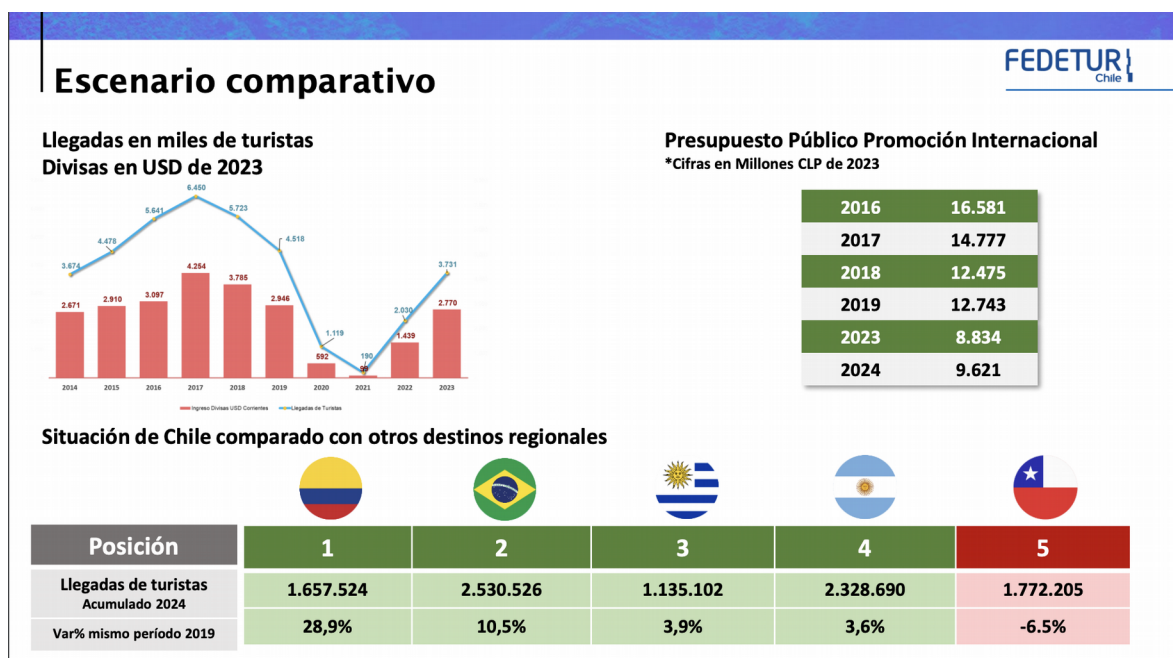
Escenario comparativo

FEDETUR Chile

Llegadas en miles de turistas
Divisas en USD de 2023

| | 2014 | 2015 | 2016 | 2017 | 2018 | 2019 | 2020 | 2021 | 2022 | 2023 |
|---|---|---|---|---|---|---|---|---|---|---|
| Ingreso Divisas USD Corrientes | 2.671 | 2.910 | 3.097 | 4.254 | 3.785 | 2.946 | 592 | 99 | 1.439 | 2.770 |
| Llegadas de Turistas | 3.674 | 4.478 | 5.641 | 6.450 | 5.723 | 4.518 | 1.119 | 190 | 2.030 | 3.731 |

Presupuesto Público Promoción Internacional
*Cifras en Millones CLP de 2023

| | |
|---|---|
| 2016 | 16.581 |
| 2017 | 14.777 |
| 2018 | 12.475 |
| 2019 | 12.743 |
| 2023 | 8.834 |
| 2024 | 9.621 |

Situación de Chile comparado con otros destinos regionales

| Posición | 1 | 2 | 3 | 4 | 5 |
|---|---|---|---|---|---|
| Llegadas de turistas Acumulado 2024 | 1.657.524 | 2.530.526 | 1.135.102 | 2.328.690 | 1.772.205 |
| Var% mismo período 2019 | 28,9% | 10,5% | 3,9% | 3,6% | -6.5% |